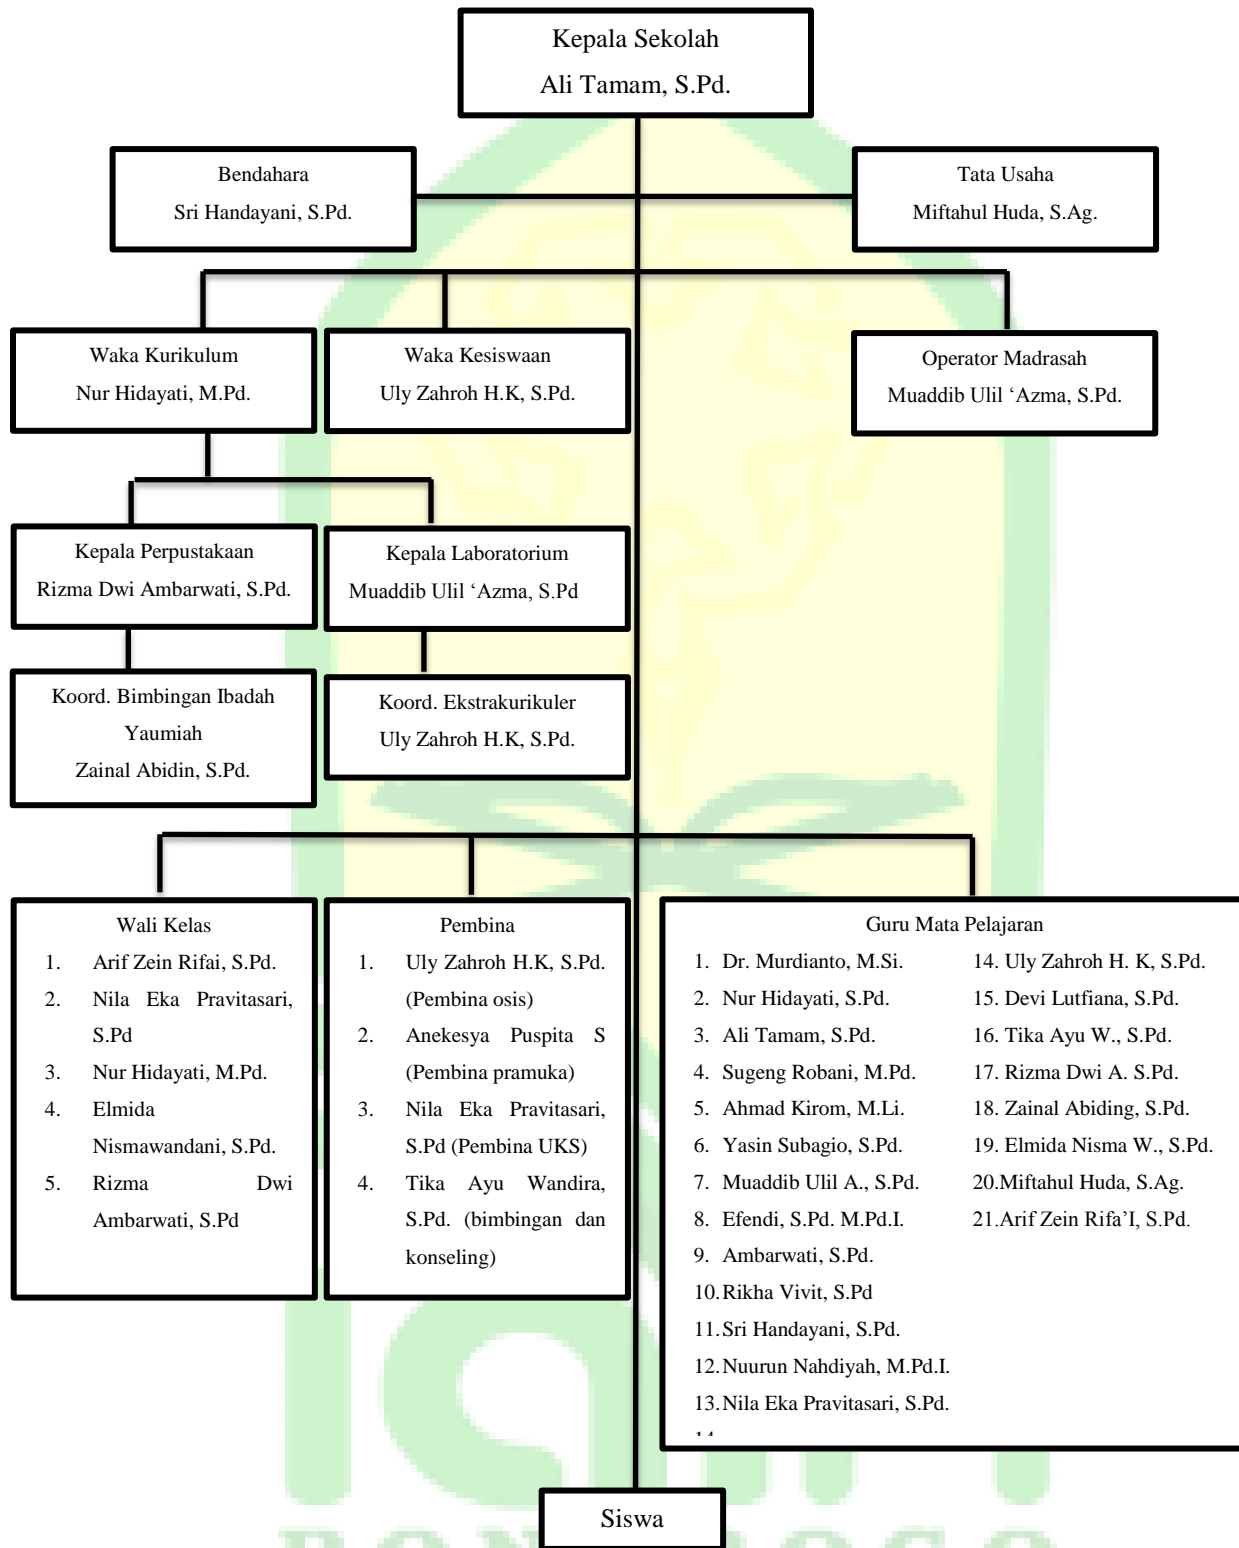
Kepala Sekolah
Ali Tamam, S.Pd.

Bendahara
Sri Handayani, S.Pd.

Tata Usaha
Miftahul Huda, S.Ag.

Waka Kurikulum
Nur Hidayati, M.Pd.

Waka Kesiswaan
Uly Zahroh H.K, S.Pd.

Operator Madrasah
Muaddib Ulil ‘Azma, S.Pd.

Kepala Perpustakaan
Rizma Dwi Ambarwati, S.Pd.

Kepala Laboratorium
Muaddib Ulil ‘Azma, S.Pd

Koord. Bimbingan Ibadah Yaumiah
Zainal Abidin, S.Pd.

Koord. Ekstrakurikuler
Uly Zahroh H.K, S.Pd.

Wali Kelas
1. Arif Zein Rifai, S.Pd.
2. Nila Eka Pravitasari, S.Pd
3. Nur Hidayati, M.Pd.
4. Elmida Nismawandani, S.Pd.
5. Rizma Dwi Ambarwati, S.Pd

Pembina
1. Uly Zahroh H.K, S.Pd. (Pembina osis)
2. Anekesya Puspita S (Pembina pramuka)
3. Nila Eka Pravitasari, S.Pd (Pembina UKS)
4. Tika Ayu Wandira, S.Pd. (bimbingan dan konseling)

Guru Mata Pelajaran
1. Dr. Murdianto, M.Si.
2. Nur Hidayati, S.Pd.
3. Ali Tamam, S.Pd.
4. Sugeng Robani, M.Pd.
5. Ahmad Kirom, M.Li.
6. Yasin Subagio, S.Pd.
7. Muaddib Ulil A., S.Pd.
8. Efendi, S.Pd. M.Pd.I.
9. Ambarwati, S.Pd.
10. Rikha Vivit, S.Pd
11. Sri Handayani, S.Pd.
12. Nuurun Nahdiyah, M.Pd.I.
13. Nila Eka Pravitasari, S.Pd.
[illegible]
14. Uly Zahroh H. K, S.Pd.
15. Devi Lutfiana, S.Pd.
16. Tika Ayu W., S.Pd.
17. Rizma Dwi A. S.Pd.
18. Zainal Abiding, S.Pd.
19. Elmida Nisma W., S.Pd.
20. Miftahul Huda, S.Ag.
21. Arif Zein Rifa’I, S.Pd.

Siswa